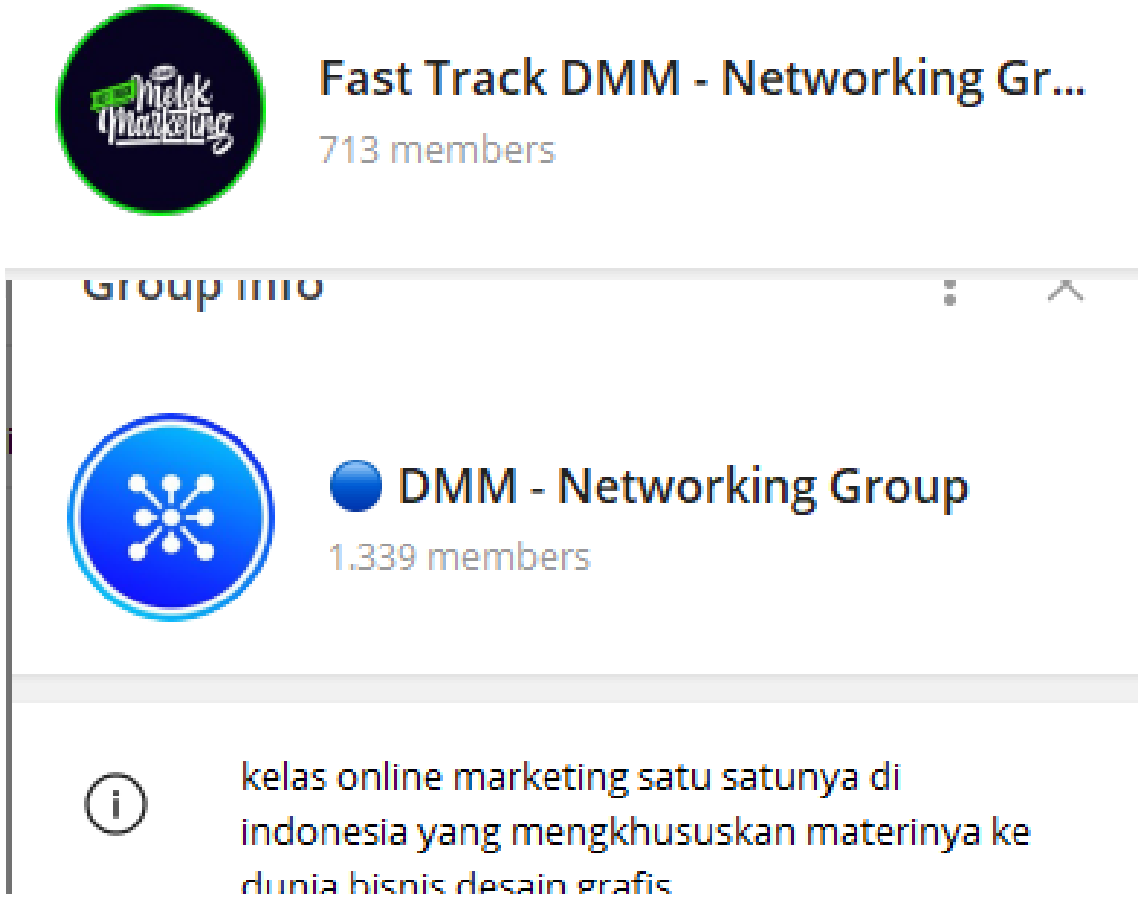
Melek Marketing

Fast Track DMM - Networking Gr...
713 members

Group Info

🔵 DMM - Networking Group
1.339 members

kelas online marketing satu satunya di indonesia yang mengkhususkan materinya ke dunia bisnis desain grafis